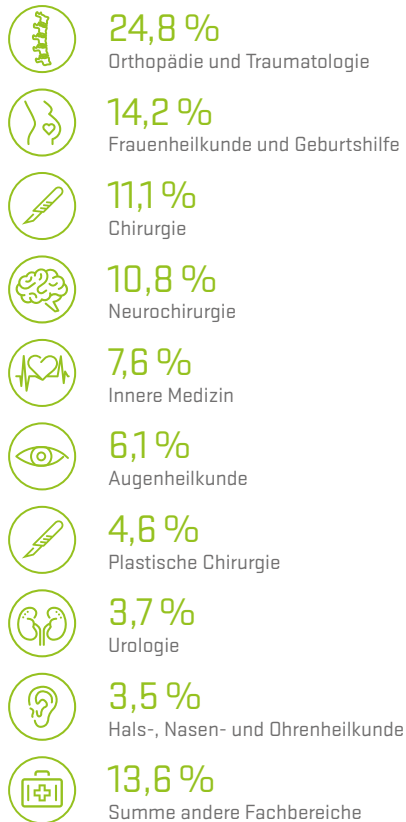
24,8 %
Orthopädie und Traumatologie

14,2 %
Frauenheilkunde und Geburtshilfe

11,1 %
Chirurgie

10,8 %
Neurochirurgie

7,6 %
Innere Medizin

6,1 %
Augenheilkunde

4,6 %
Plastische Chirurgie

3,7 %
Urologie

3,5 %
Hals-, Nasen- und Ohrenheilkunde

13,6 %
Summe andere Fachbereiche